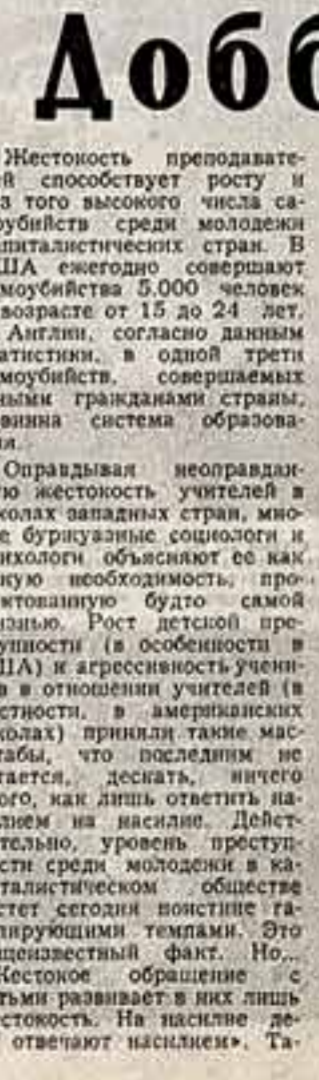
Добб

Жестокость преподавателей способствует росту и з того высокого числа самоубийств среди молодежи капиталистических стран. В США ежегодно совершают самоубийства 5.000 человек возрасте от 15 до 24 лет. Англии, согласно данным статистики, в одной трети самоубийств, совершаемых ными гражданами страны, вина система образова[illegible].

Оправдывая неоправданную жестокость учителей в школах западных стран, многие буржуазные социологи и психологи объясняют ее как кую необходимость, продиктованную будто самой жизнью. Рост детской преступности (в особенности в США) и агрессивность учени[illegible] в отношении учителей (в частности, в американских школах) приняли такие масштабы, что последним не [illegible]тается, дескать, ничего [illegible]ого, как лишь ответить на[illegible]лием на насилие. Действительно, уровень преступности среди молодежи в капиталистическом обществе растет сегодня поистине галопирующими темпами. Это общеизвестный факт. Но... Жестокое обращение с детьми развивает в них лишь жестокость. На насилие де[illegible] отвечают насилием». Та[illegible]